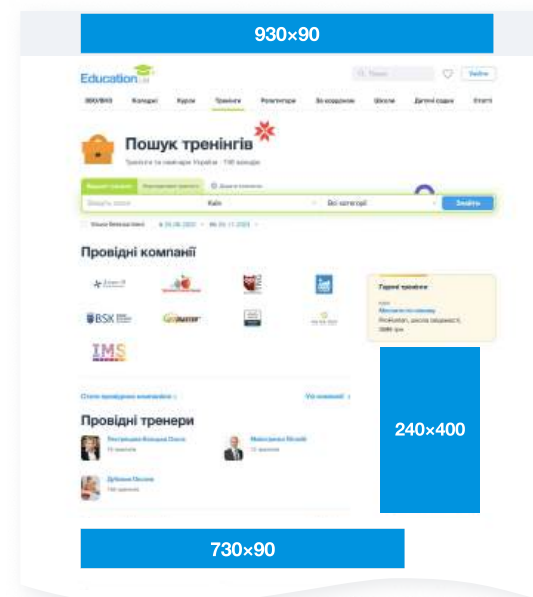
930×90

Education.ua

Пошук

Увійти

ВНЗ/ВНЗ Коледжі Курси Тренінги Репетитори За кордоном Школи Дитячі садки Електр

Пошук тренінгів

Тренінги та семінари України · 190 записів

Знайти

Провідні компанії

BSX

IMS

Стати провідною компанією ›

Усі компанії ›

Провідні тренери

240×400

730×90